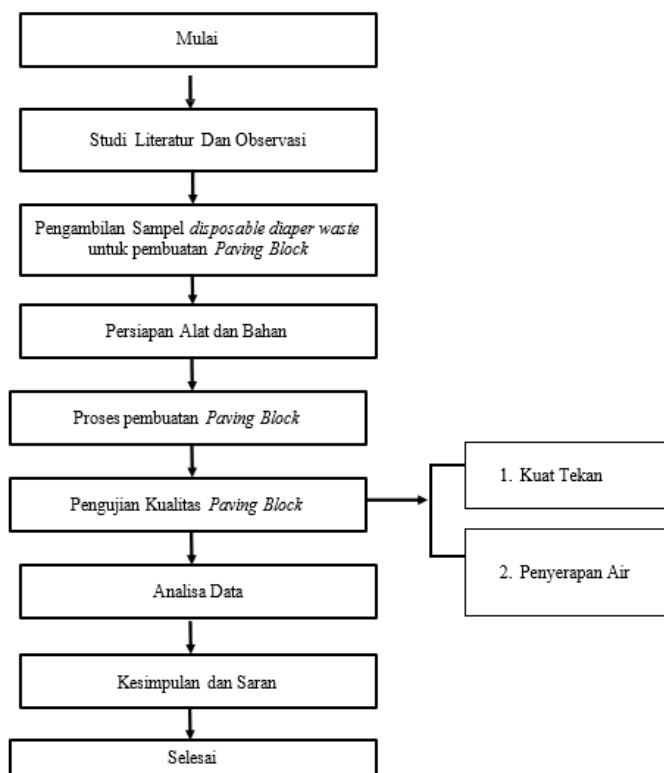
Mulai

Studi Literatur Dan Observasi

Pengambilan Sampel *disposable diaper waste* untuk pembuatan *Paving Block*

Persiapan Alat dan Bahan

Proses pembuatan *Paving Block*

Pengujian Kualitas *Paving Block*

1. Kuat Tekan

2. Penyerapan Air

Analisa Data

Kesimpulan dan Saran

Selesai